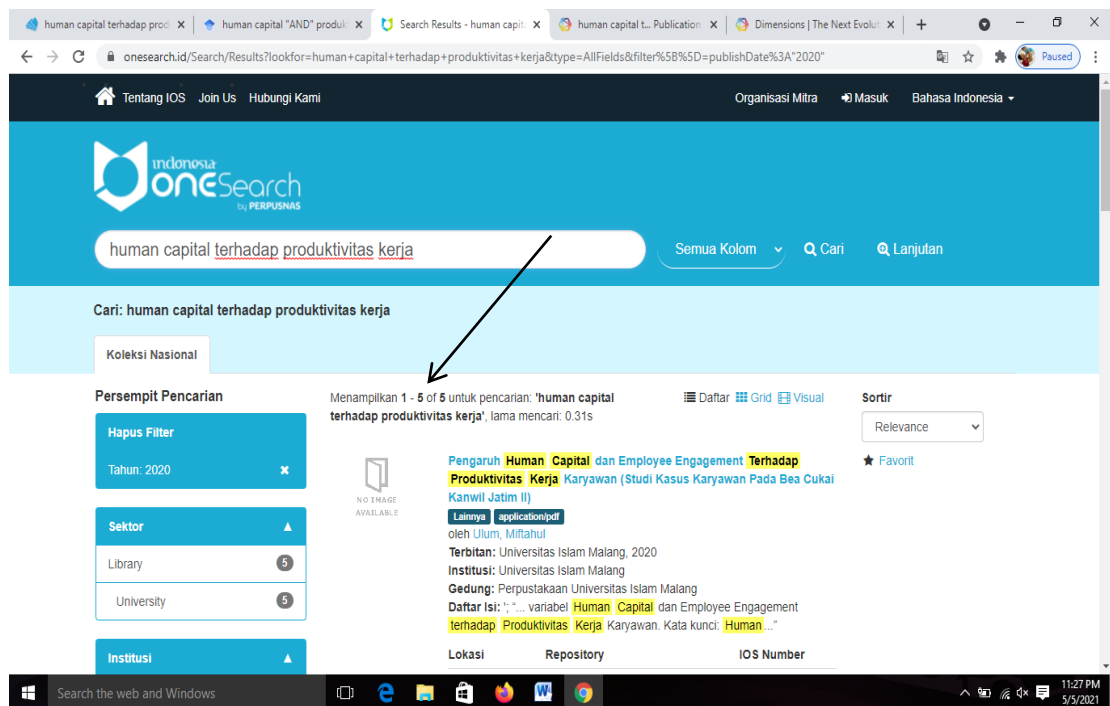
human capital terhadap prod ×
human capital "AND" produk ×
Search Results - human capit ×
human capital t... Publication ×
Dimensions | The Next Evolut ×
+

onesearch.id/Search/Results?lookfor=human+capital+terhadap+produktivitas+kerja&type=AllFields&filter%5B%5D=publishDate%3A"2020"

Paused

Tentang IOS Join Us Hubungi Kami

Organisasi Mitra Masuk Bahasa Indonesia

indonesia ONESearch by PERPUSNAS

human capital terhadap produktivitas kerja

Semua Kolom Cari Lanjutan

Cari: human capital terhadap produktivitas kerja

Koleksi Nasional

Persempit Pencarian

Hapus Filter

Tahun: 2020

Sektor

Library 5

University 5

Institusi

Menampilkan 1 - 5 of 5 untuk pencarian: 'human capital terhadap produktivitas kerja', lama mencari: 0.31s

Daftar Grid Visual

Sortir

Relevance

NO IMAGE AVAILABLE

Pengaruh Human Capital dan Employee Engagement Terhadap Produktivitas Kerja Karyawan (Studi Kasus Karyawan Pada Bea Cukai Kanwil Jatim II)

Lainnya application/pdf

oleh Ulum, Miftahul

Terbitan: Universitas Islam Malang, 2020

Institusi: Universitas Islam Malang

Gedung: Perpustakaan Universitas Islam Malang

Daftar Isi: '; "... variabel Human Capital dan Employee Engagement terhadap Produktivitas Kerja Karyawan. Kata kunci: Human ..."

Favorit

Lokasi Repository IOS Number

Search the web and Windows

11:27 PM
5/5/2021